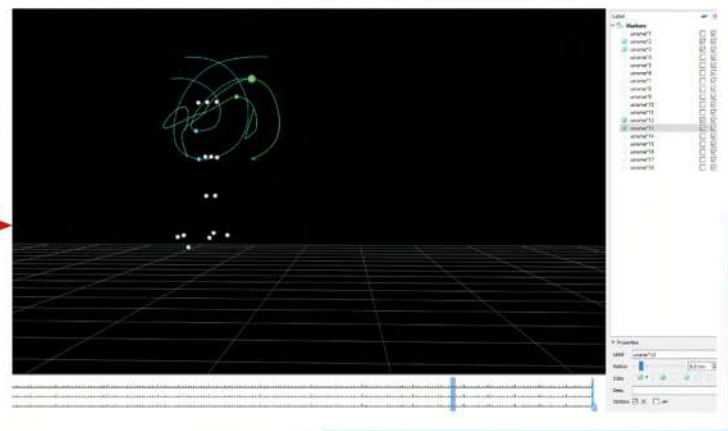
Label
Markers
uname*1
uname*2
uname*3
uname*4
uname*5
uname*6
uname*7
uname*8
uname*9
uname*10
uname*11
uname*12
uname*13
uname*14
uname*15
uname*16
uname*17
uname*18
Properties
Label uname*13
Radius
Color
Desc.
Options